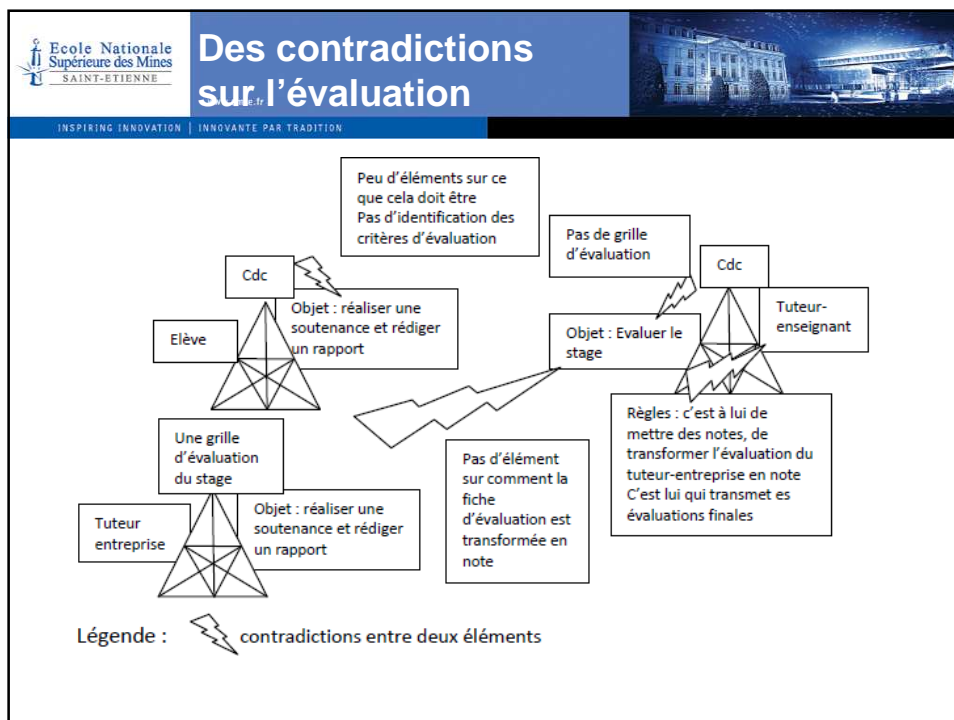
Ecole Nationale Supérieure des Mines SAINT-ETIENNE

Des contradictions sur l'évaluation

INSPIRING INNOVATION | INNOVANTE PAR TRADITION

Peu d'éléments sur ce que cela doit être
Pas d'identification des critères d'évaluation

Pas de grille d'évaluation

Cdc

Cdc

Objet : réaliser une soutenance et rédiger un rapport

Tuteur-enseignant

Elève

Objet : Evaluer le stage

Règles : c'est à lui de mettre des notes, de transformer l'évaluation du tuteur-entreprise en note
C'est lui qui transmet es évaluations finales

Une grille d'évaluation du stage

Pas d'élément sur comment la fiche d'évaluation est transformée en note

Tuteur entreprise

Objet : réaliser une soutenance et rédiger un rapport

Légende : contradictions entre deux éléments